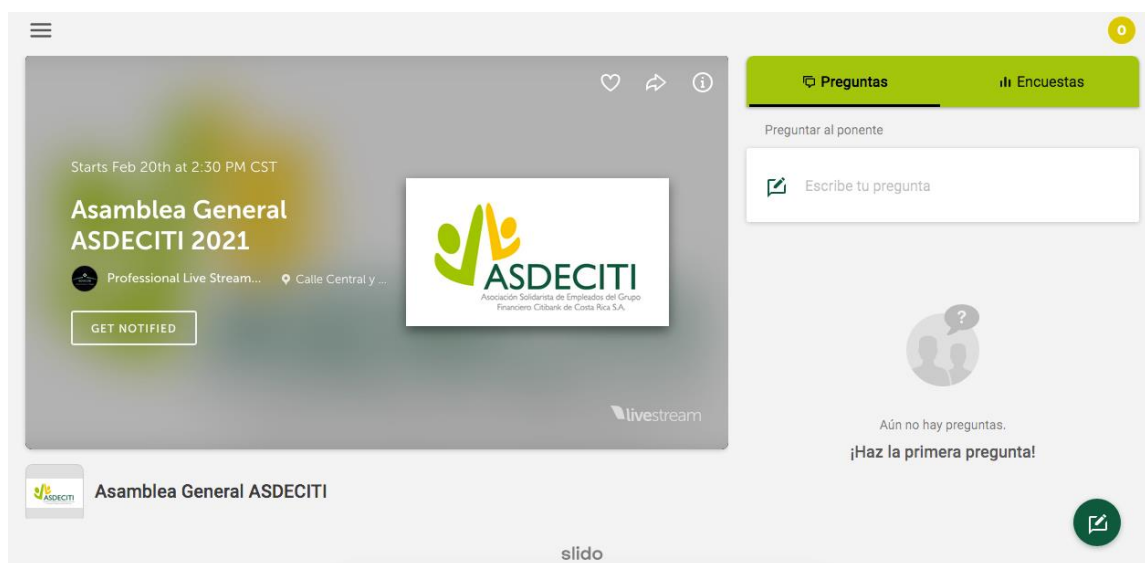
O

Starts Feb 20th at 2:30 PM CST

Asamblea General ASDECITI 2021

Professional Live Stream... Calle Central y ...

GET NOTIFIED

ASDECITI
Asociación Solidarista de Empleados del Grupo Financiero Citibank de Costa Rica S.A.

livestream

Preguntas Encuestas

Preguntar al ponente

Escribe tu pregunta

Aún no hay preguntas.

¡Haz la primera pregunta!

ASDECITI

Asamblea General ASDECITI

slido